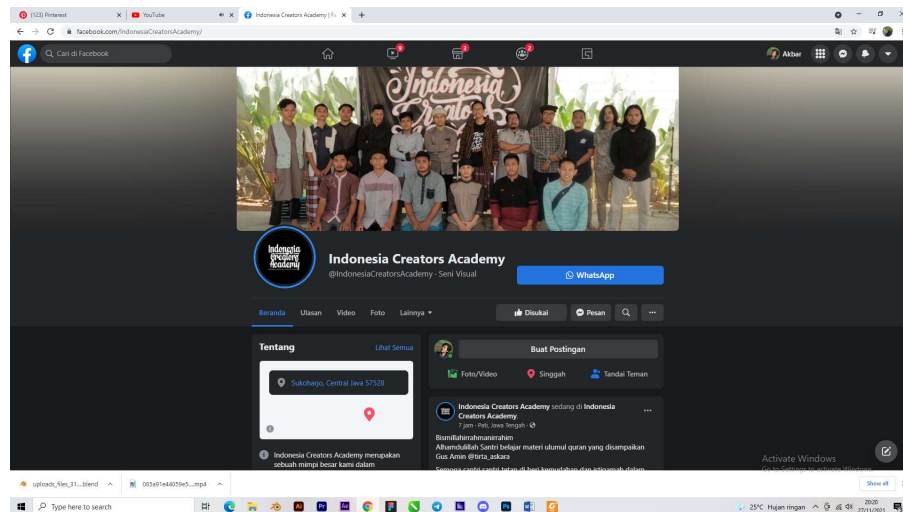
(123) Pinterest
YouTube
Indonesia Creators Academy | Fa
facebook.com/IndonesiaCreatorsAcademy/
Cari di Facebook
9
2
2
Akbar
Indonesia Creators
Indonesia Creators Academy
Indonesia Creators Academy
@IndonesiaCreatorsAcademy · Seni Visual
WhatsApp
Beranda
Ulasan
Video
Foto
Lainnya
Disukai
Pesan
Tentang
Lihat Semua
Sukoharjo, Central Java 57528
Indonesia Creators Academy merupakan sebuah mimpi besar kami dalam
Buat Postingan
Foto/Video
Singgah
Tandai Teman
Indonesia Creators Academy sedang di Indonesia Creators Academy.
7 jam · Pati, Jawa Tengah ·
Bismillahirrahmanirrahim
Alhamdulillah Santri belajar materi ulumul quran yang disampaikan Gus Amin @tirta_askara
Semoga santri santri tetap di beri kemudahan dan istiqamah dalam
Activate Windows
Go to Settings to activate Windows.
uploads_files_31....blend
083e91e44059e5....mp4
Show all
Type here to search
25°C Hujan ringan
20:20
27/11/2021